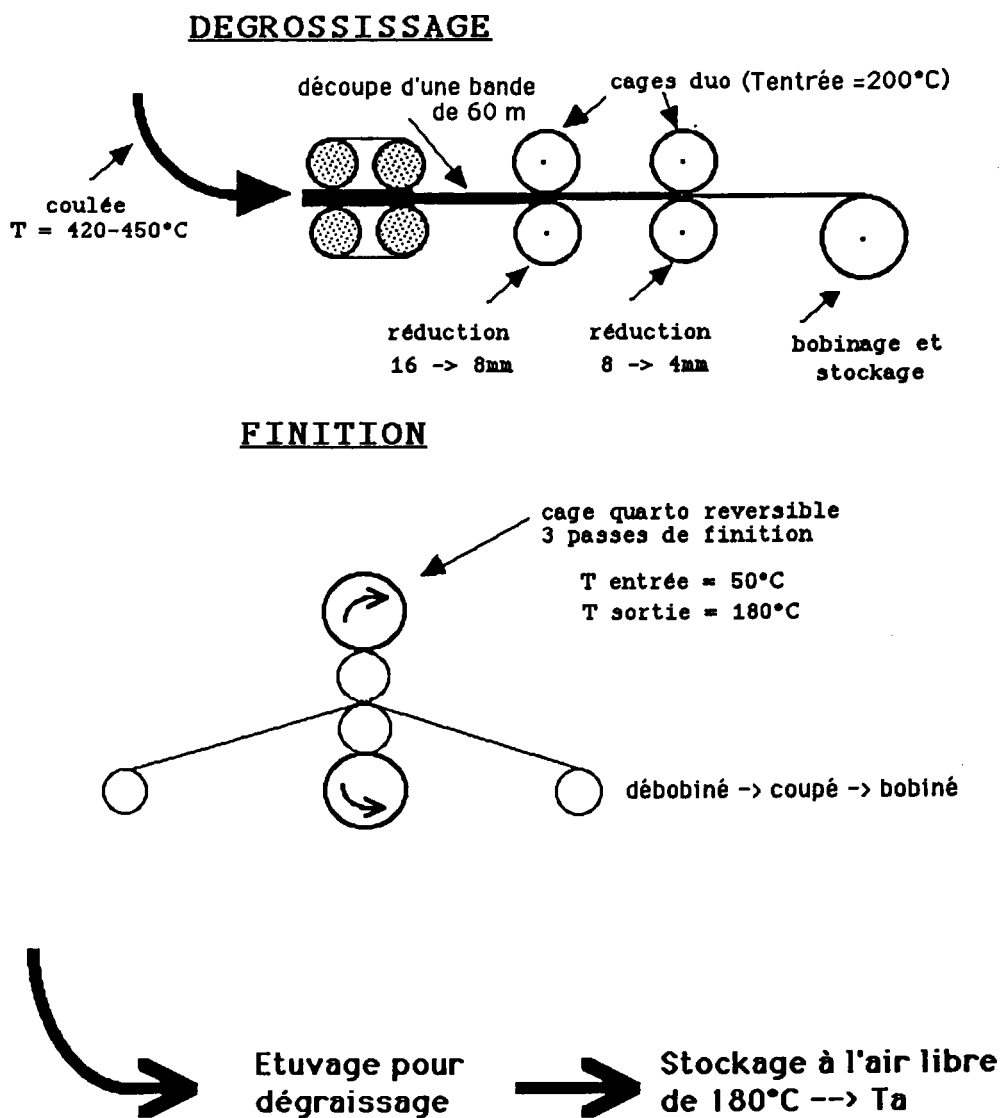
DEGROSSISSAGE

découpe d'une bande de 60 m

cages duo (Tentrée =200°C)

coulée
T = 420-450°C

réduction
16 -> 8mm

réduction
8 -> 4mm

bobinage et stockage

FINITION

cage quarto reversible
3 passes de finition

T entrée = 50°C
T sortie = 180°C

débobiné -> coupé -> bobiné

Etuvage pour dégraissage

Stockage à l'air libre de 180°C --> Ta